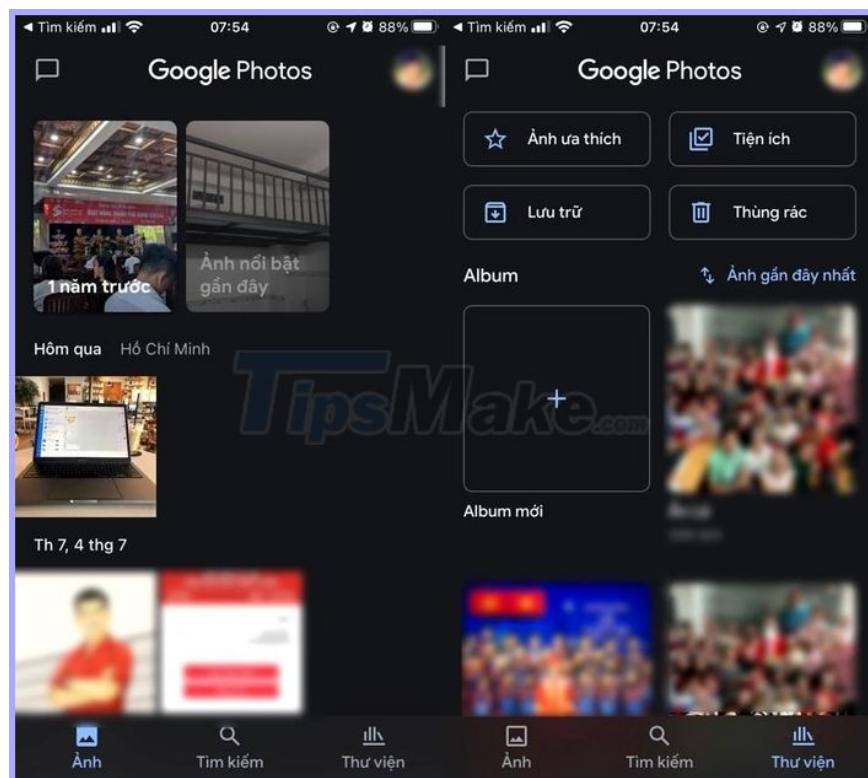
◂ Tìm kiếm 07:54 88%

Google Photos

1 năm trước

Ảnh nổi bật gần đây

Hôm qua Hồ Chí Minh

Th 7, 4 thg 7

Ảnh Tìm kiếm Thư viện

◂ Tìm kiếm 07:54 88%

Google Photos

Ảnh ưa thích

Tiện ích

Lưu trữ

Thùng rác

Album

Ảnh gần đây nhất

Album mới

Ảnh Tìm kiếm Thư viện

TipsMake.com